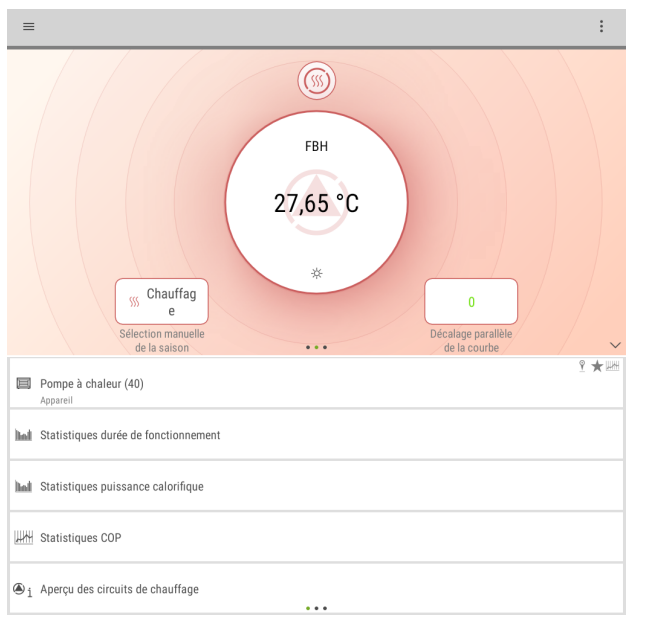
FBH

27,65 °C

Chauffage

Sélection manuelle de la saison

0

Décalage parallèle de la courbe

Pompe à chaleur (40)
Appareil

Statistiques durée de fonctionnement

Statistiques puissance calorifique

Statistiques COP

Aperçu des circuits de chauffage